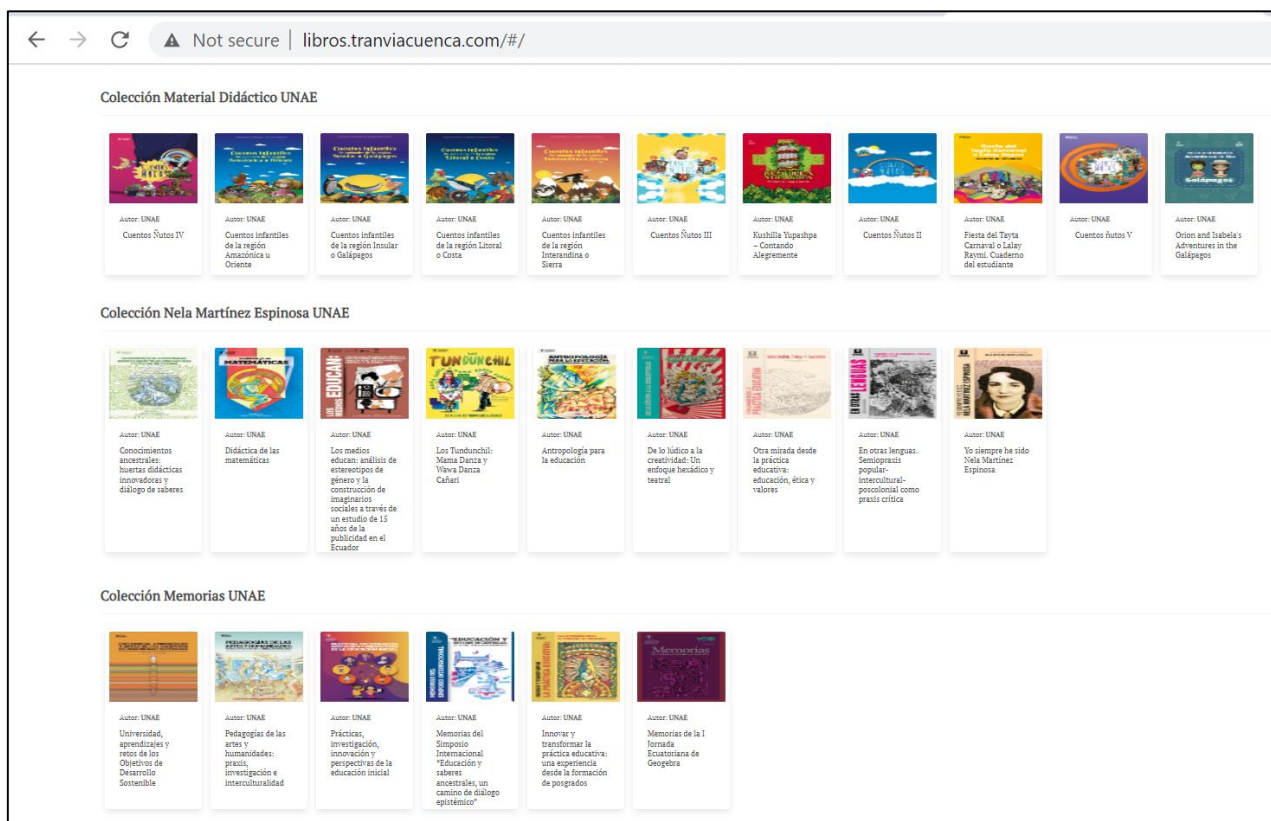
Not secure | libros.tranviacuenca.com/#/

Colección Material Didáctico UNAE

Autor: UNAE
Cuentos Ñutos IV

Autor: UNAE
Cuentos infantiles de la región Amazónica u Oriente

Autor: UNAE
Cuentos infantiles de la región Insular o Galápagos

Autor: UNAE
Cuentos infantiles de la región Litoral o Costa

Autor: UNAE
Cuentos infantiles de la región Interandina o Sierra

Autor: UNAE
Cuentos Ñutos III

Autor: UNAE
Kushilla Yupashpa – Contando Alegremente

Autor: UNAE
Cuentos Ñutos II

Autor: UNAE
Fiesta del Tayta Carnaval o Lalay Raymi. Cuaderno del estudiante

Autor: UNAE
Cuentos ñutos V

Autor: UNAE
Orion and Isabela's Adventures in the Galápagos

Colección Nela Martínez Espinosa UNAE

Autor: UNAE
Conocimientos ancestrales: huertas didácticas innovadoras y diálogo de saberes

Autor: UNAE
Didáctica de las matemáticas

Autor: UNAE
Los medios educan: análisis de estereotipos de género y la construcción de imaginarios sociales a través de un estudio de 15 años de la publicidad en el Ecuador

Autor: UNAE
Los Tundunchil: Mama Danza y Wawa Danza Cañari

Autor: UNAE
Antropología para la educación

Autor: UNAE
De lo lúdico a la creatividad: Un enfoque hexádico y teatral

Autor: UNAE
Otra mirada desde la práctica educativa: educación, ética y valores

Autor: UNAE
En otras lenguas. Semiopraxis popular-intercultural-poscolonial como praxis crítica

Autor: UNAE
Yo siempre he sido Nela Martínez Espinosa

Colección Memorias UNAE

Autor: UNAE
Universidad, aprendizajes y retos de los Objetivos de Desarrollo Sostenible

Autor: UNAE
Pedagogías de las artes y humanidades: praxis, investigación e interculturalidad

Autor: UNAE
Prácticas, investigación, innovación y perspectivas de la educación inicial

Autor: UNAE
Memorias del Simposio Internacional "Educación y saberes ancestrales, un camino de diálogo epistémico"

Autor: UNAE
Innovar y transformar la práctica educativa: una experiencia desde la formación de posgrados

Autor: UNAE
Memorias de la I Jornada Ecuatoriana de Geogebra